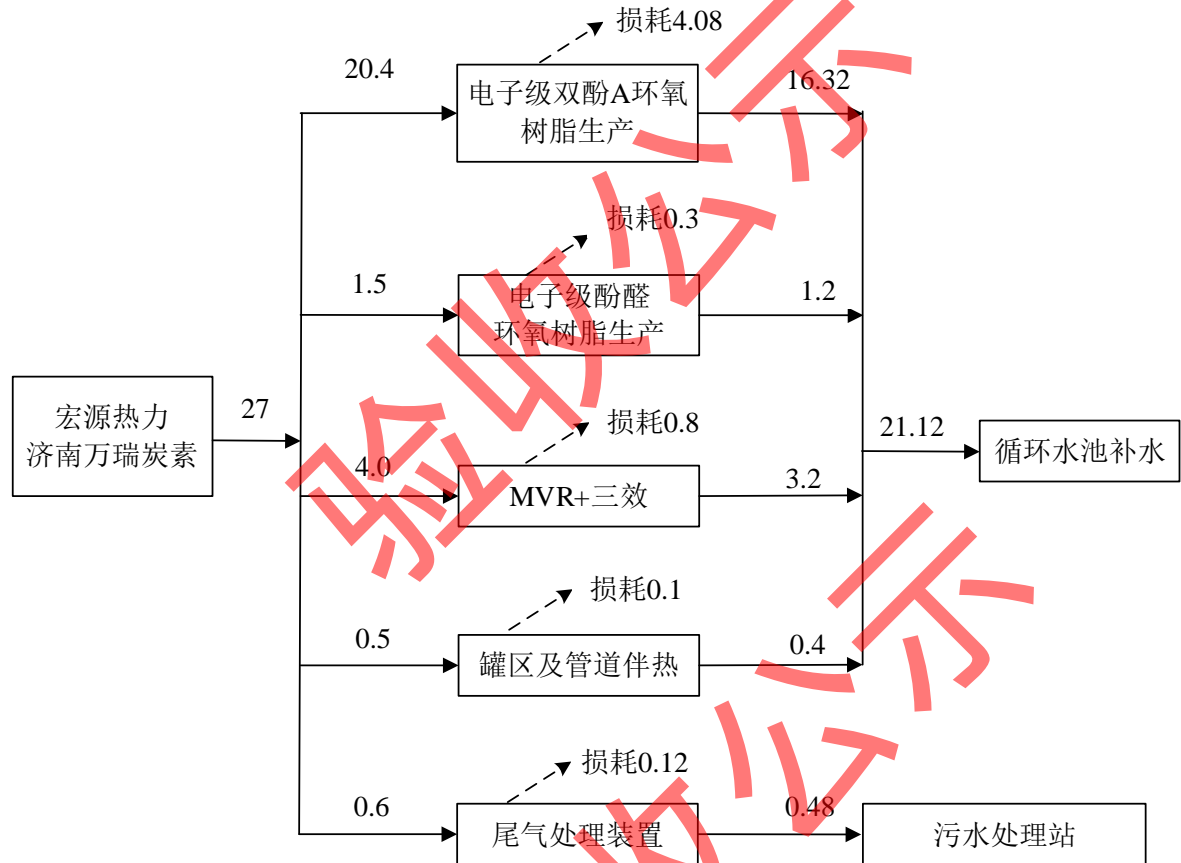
损耗4.08

20.4

电子级双酚A环氧树脂生产

16.32

损耗0.3

1.5

电子级酚醛环氧树脂生产

1.2

宏源热力济南万瑞炭素

27

损耗0.8

21.12

循环水池补水

4.0

MVR+三效

3.2

损耗0.1

0.5

罐区及管道伴热

0.4

损耗0.12

0.6

尾气处理装置

0.48

污水处理站

验收公示

验收公示